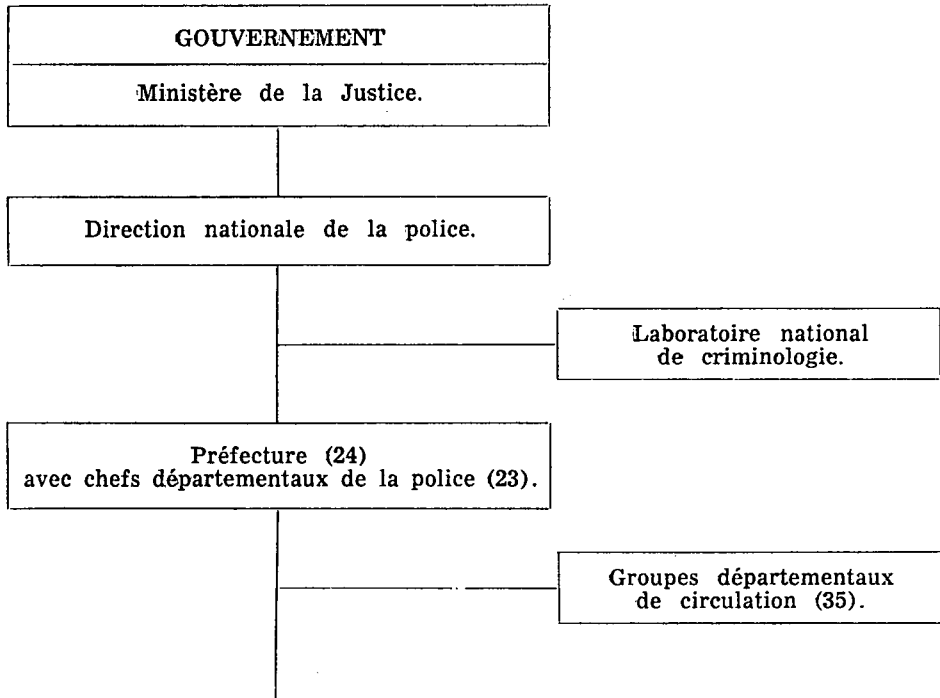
GOUVERNEMENT

Ministère de la Justice.

Direction nationale de la police.

Laboratoire national de criminologie.

Préfecture (24) avec chefs départementaux de la police (23).

Groupes départementaux de circulation (35).